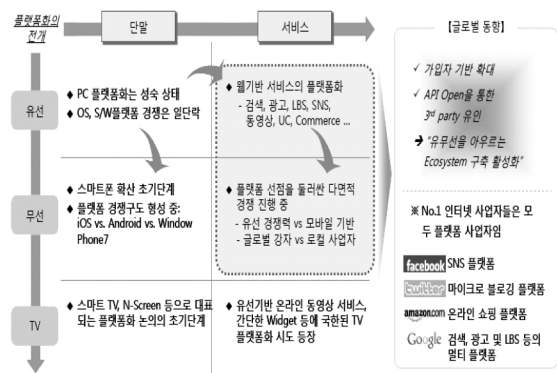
플랫폼화의 전개

단말

서비스

【글로벌 동향】

유선

◆ PC 플랫폼화는 성숙 상태
◆ OS, S/W플랫폼 경쟁은 일단락

◆ 웹기반 서비스의 플랫폼화
- 검색, 광고, LBS, SNS, 동영상, UC, Commerce ...

✓ 가입자 기반 확대
✓ API Open을 통한 3rd party 유인
➔ "유무선을 아우르는 Ecosystem 구축 활성화"

무선

◆ 스마트폰 확산 초기단계
◆ 플랫폼 경쟁구도 형성 중: iOS vs. Android vs. Window Phone7

◆ 플랫폼 선점을 둘러싼 다면적 경쟁 진행 중
- 유선 경쟁력 vs 모바일 기반
- 글로벌 강자 vs 로컬 사업자

※ No.1 인터넷 사업자들은 모두 플랫폼 사업자임

facebook SNS 플랫폼
twitter 마이크로 블로깅 플랫폼
amazon.com 온라인 쇼핑 플랫폼
Google 검색, 광고 및 LBS 등의 멀티 플랫폼

TV

◆ 스마트 TV, N-Screen 등으로 대표되는 플랫폼화 논의의 초기단계

◆ 유선기반 온라인 동영상 서비스, 간단한 Widget 등에 국한된 TV 플랫폼화 시도 등장